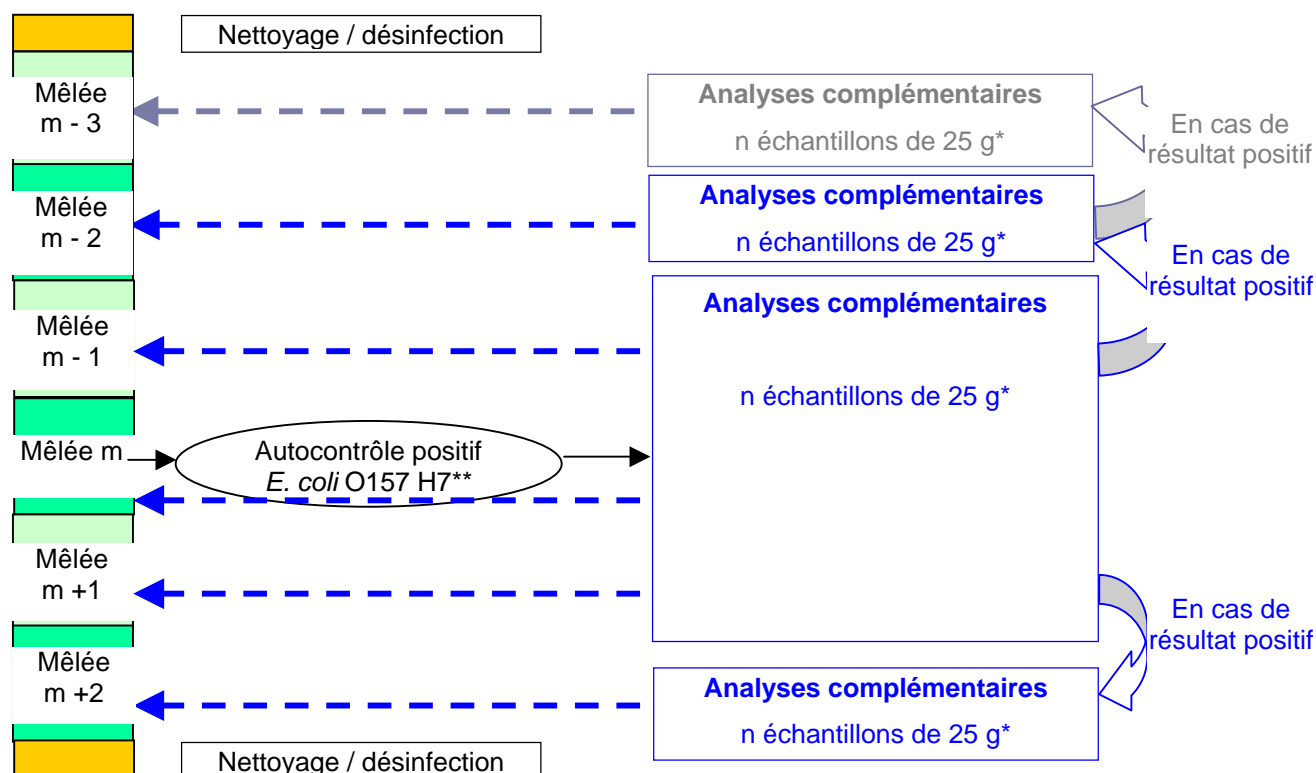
Nettoyage / désinfection

Mêlée m - 3

Analyses complémentaires
n échantillons de 25 g*

En cas de résultat positif

Mêlée m - 2

Analyses complémentaires
n échantillons de 25 g*

En cas de résultat positif

Mêlée m - 1

Analyses complémentaires

n échantillons de 25 g*

Mêlée m

Autocontrôle positif *E. coli* O157 H7**

Mêlée m +1

En cas de résultat positif

Mêlée m +2

Analyses complémentaires
n échantillons de 25 g*

Nettoyage / désinfection